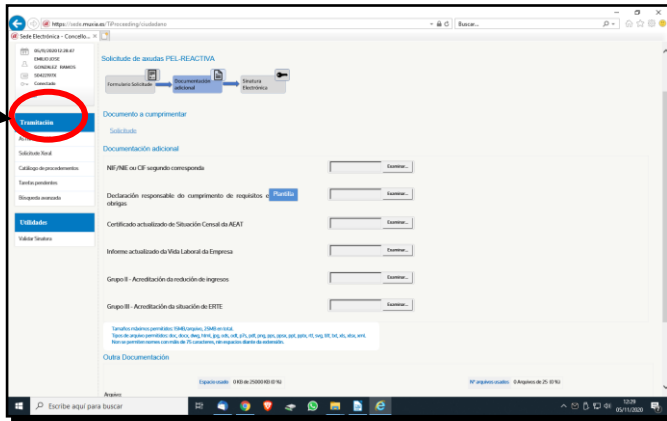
https://sede.mucia.es/TIProceeding/ciudadano
Buscar...
Sede Electrónica - Concello... ×

05/11/2020 12:28:47
EMILIO JOSE
GONZALEZ RAMOS
00422997X
Conectado

Tramitación
Activ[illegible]
Solicitude Xeral
Catálogo de procedementos
Tarefas pendentes
Búsqueda avanzada

Utilidades
Validar Sinatura

Solicitude de axudas PEL-REACTIVA

Formulario Solicitude
Documentación adicional
Sinatura Electrónica

Documento a cumprimentar
Solicitude

Documentación adicional

NIF/NIE ou CIF segundo corresponda
Examinar...

Declaración responsable do cumprimento de requisitos e obrigas
Plantilla
Examinar...

Certificado actualizado de Situación Censal da AEAT
Examinar...

Informe actualizado da Vida Laboral da Empresa
Examinar...

Grupo II - Acreditación da redución de ingresos
Examinar...

Grupo III - Acreditación da situación de ERTE
Examinar...

Tamaños máximos permitidos: 15MB/arquivo, 25MB en total.
Tipos de arquivos permitidos: doc, docx, dwg, html, jpg, odt, odt, p7s, pdf, png, pps, ppsx, ppt, pptx, rtf, svg, tiff, txt, xls, xlsx, xml.
Non se permiten nomes con máis de 75 caracteres, nin espacios diante da extensión.

Outra Documentación

Espacio usado: 0 KB de 25000 KB (0 %)
Nº arquivos usados: 0 Arquivos de 25 (0 %)

Arquivo

Escribe aquí para buscar
12:29
05/11/2020